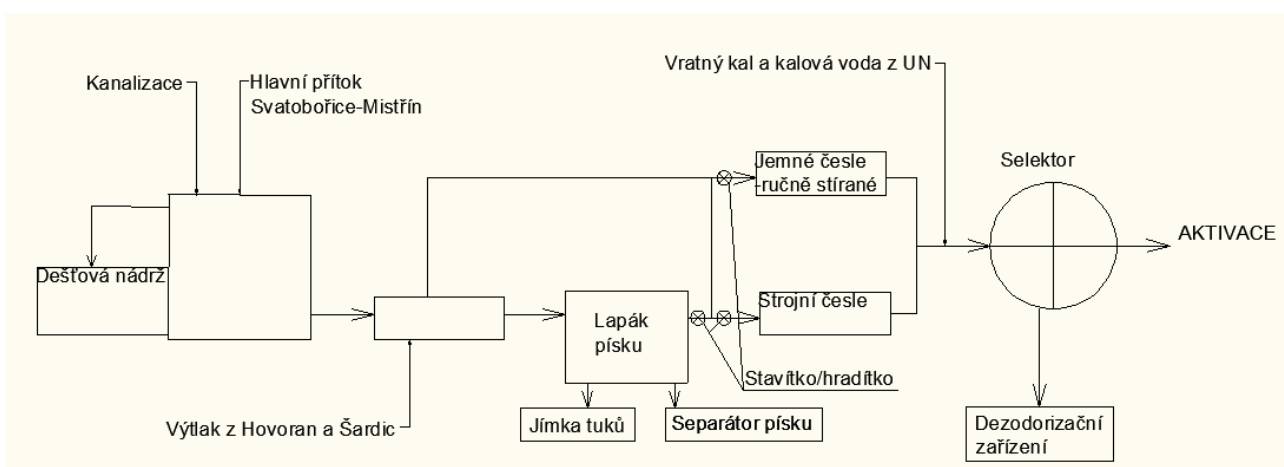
Kanalizace

Hlavní přítok Svatobořice-Mistřín

Vratný kal a kalová voda z UN

Jemné česle ručně stírané

Selektor

AKTIVACE

Dešťová nádrž

Strojní česle

Lapák písku

Stavítko/hradítko

Výtlak z Hovoran a Šardic

Jímka tuků

Separátor písku

Dezodorizační zařízení